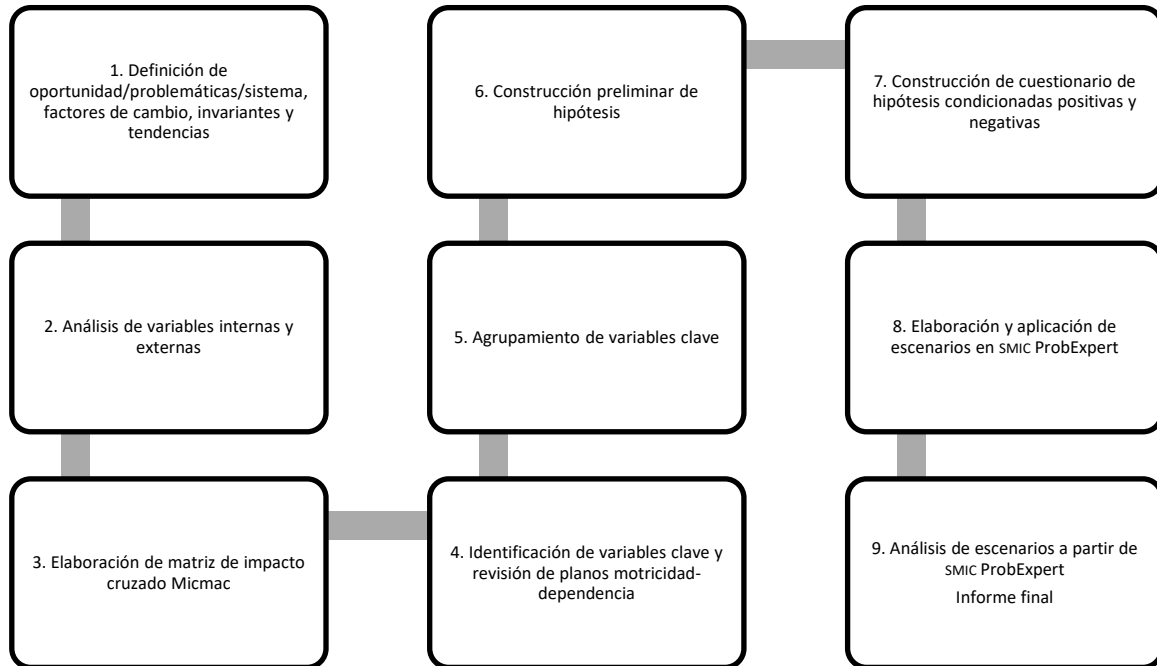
1. Definición de oportunidad/problemáticas/sistema, factores de cambio, invariantes y tendencias

2. Análisis de variables internas y externas

3. Elaboración de matriz de impacto cruzado Micmac

4. Identificación de variables clave y revisión de planos motricidad-dependencia

5. Agrupamiento de variables clave

6. Construcción preliminar de hipótesis

7. Construcción de cuestionario de hipótesis condicionadas positivas y negativas

8. Elaboración y aplicación de escenarios en SMIC ProbExpert

9. Análisis de escenarios a partir de SMIC ProbExpert

Informe final